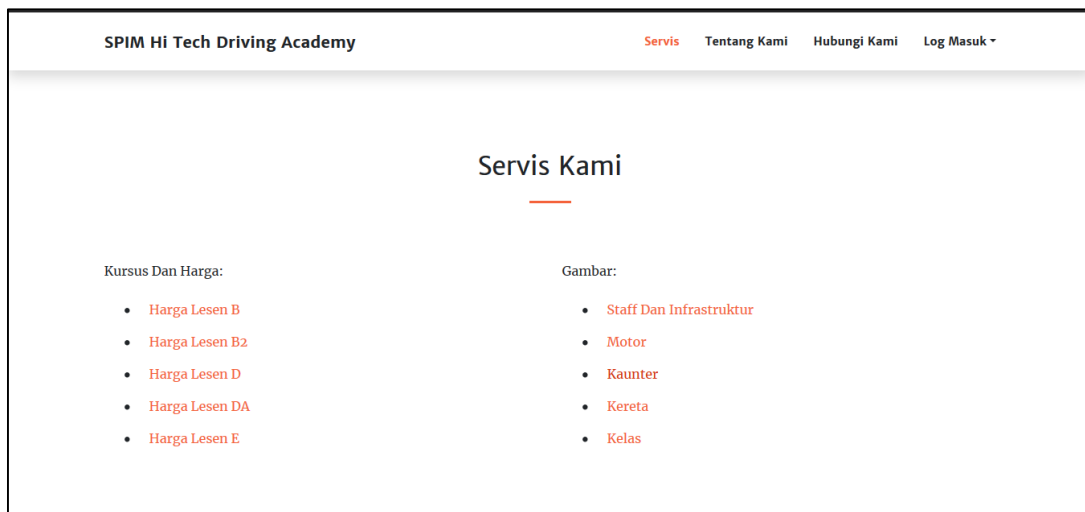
SPIM Hi Tech Driving Academy

Servis Tentang Kami Hubungi Kami Log Masuk

Servis Kami

Kursus Dan Harga:

- Harga Lesen B
- Harga Lesen B2
- Harga Lesen D
- Harga Lesen DA
- Harga Lesen E

Gambar:

- Staff Dan Infrastruktur
- Motor
- Kaunter
- Kereta
- Kelas